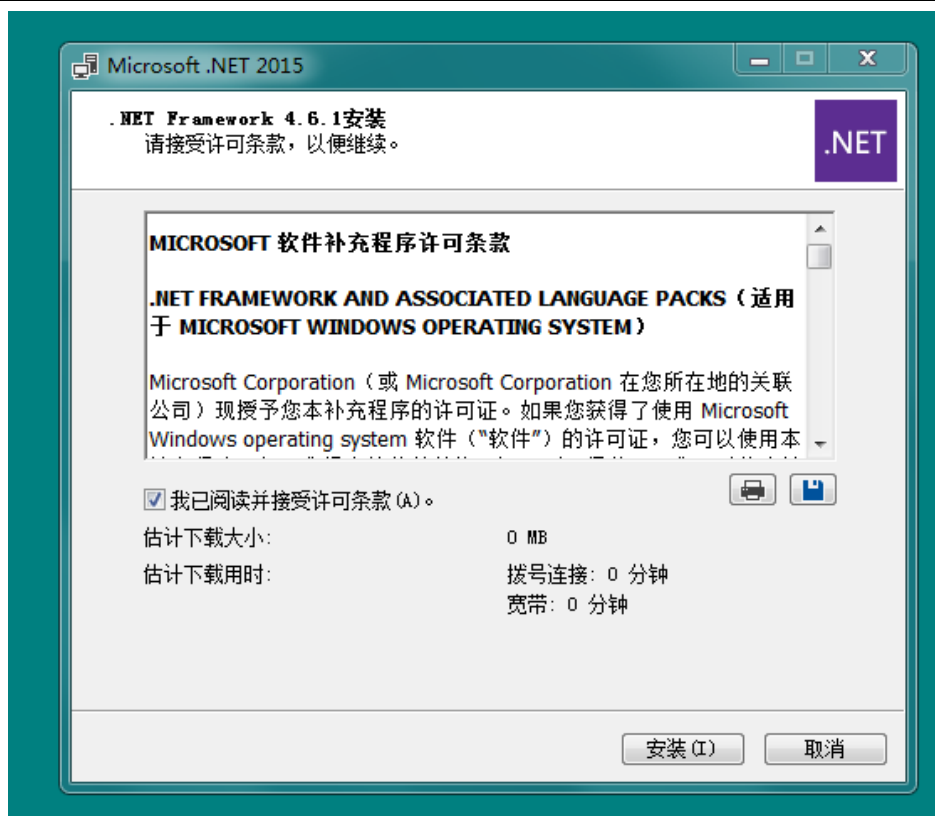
Microsoft .NET 2015

.NET Framework 4.6.1安装
请接受许可条款，以便继续。

.NET

MICROSOFT 软件补充程序许可条款

.NET FRAMEWORK AND ASSOCIATED LANGUAGE PACKS（适用于 MICROSOFT WINDOWS OPERATING SYSTEM）

Microsoft Corporation（或 Microsoft Corporation 在您所在地的关联公司）现授予您本补充程序的许可证。如果您获得了使用 Microsoft Windows operating system 软件（"软件"）的许可证，您可以使用本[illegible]

我已阅读并接受许可条款(A)。

估计下载大小: 0 MB

估计下载用时: 拨号连接: 0 分钟
宽带: 0 分钟

安装(I)
取消